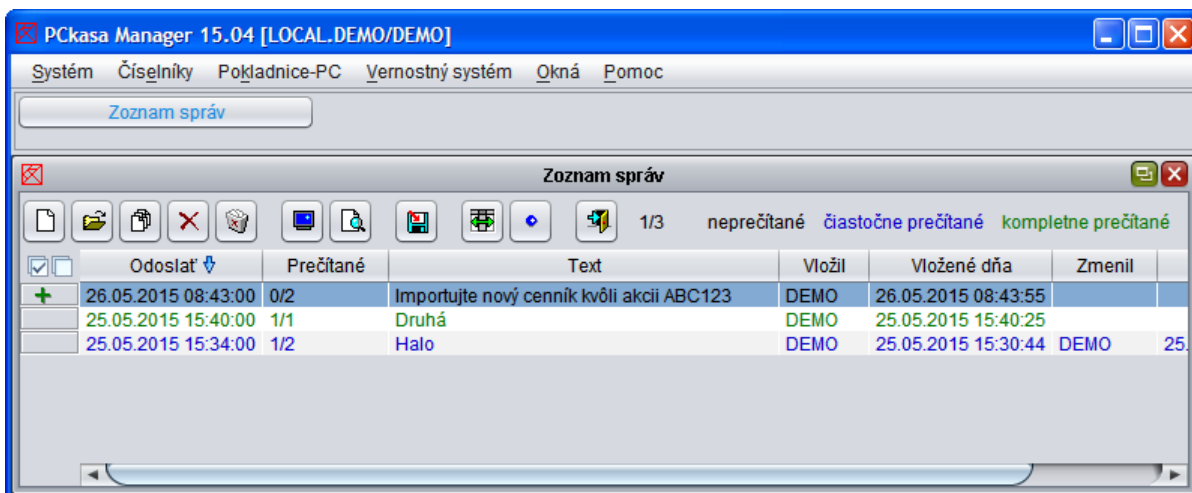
PCkasa Manager 15.04 [LOCAL.DEMO/DEMO]

Systém Číselníky Pokladnice-PC Vernostný systém Okná Pomoc

Zoznam správ

Zoznam správ

1/3 neprečítané čiastočne prečítané kompletne prečítané

| | Odoslať | Prečítané | Text | Vložil | Vložené dňa | Zmenil | |
|---|---|---|---|---|---|---|---|
| + | 26.05.2015 08:43:00 | 0/2 | Importujte nový cenník kvôli akcii ABC123 | DEMO | 26.05.2015 08:43:55 | | |
| | 25.05.2015 15:40:00 | 1/1 | Druhá | DEMO | 25.05.2015 15:40:25 | | |
| | 25.05.2015 15:34:00 | 1/2 | Halo | DEMO | 25.05.2015 15:30:44 | DEMO | 25. |